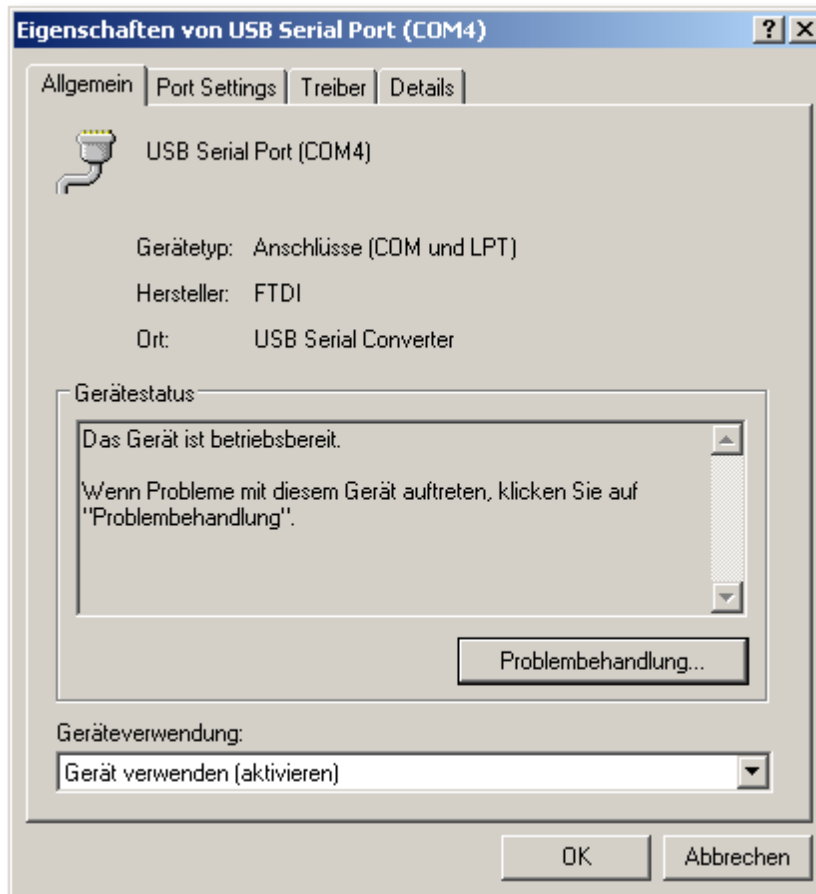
Eigenschaften von USB Serial Port (COM4)

?

Allgemein | Port Settings | Treiber | Details

USB Serial Port (COM4)

Gerätetyp: Anschlüsse (COM und LPT)

Hersteller: FTDI

Ort: USB Serial Converter

Gerätestatus

Das Gerät ist betriebsbereit.

Wenn Probleme mit diesem Gerät auftreten, klicken Sie auf "Problembehandlung".

Problembehandlung...

Geräteverwendung:

Gerät verwenden (aktivieren)

OK

Abbrechen